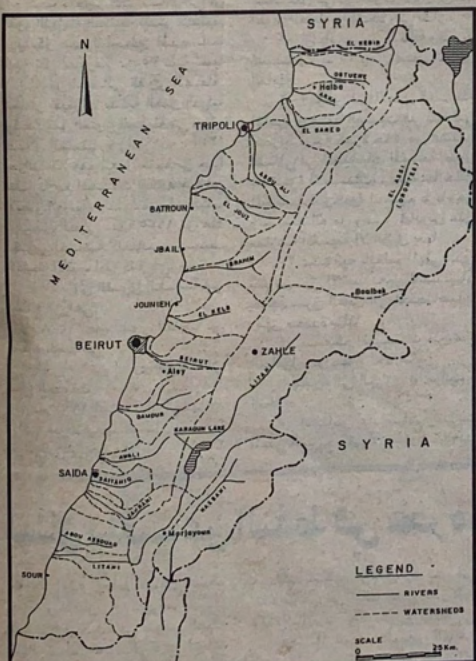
SYRIA

N

MEDITERRANEAN SEA

EL KEBIR

OSTUENE

Halba

ARKA

TRIPOLI

EL BARED

ABOU ALI

BATROUN

EL JOUZ

JBAIL

IBRAHIM

EL ASSI (ORONTES)

Baalbek

JOUNIEH

EL KELB

BEIRUT

BEIRUT

ZAHLE

Aley

LITANI

DAMOUR

SYRIA

KARAOUN LAKE

AWALI

SAIDA

ZAHRANI

HASBANI

Marjayoun

ABOU ASSOUAD

LITANI

SOUR

LEGEND

RIVERS

WATERSHEDS

SCALE

0

25Km.